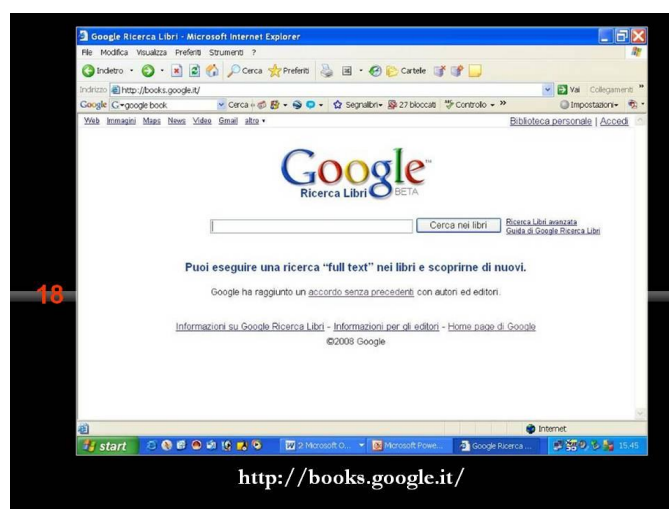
Google Ricerca Libri - Microsoft Internet Explorer

File Modifica Visualizza Preferiti Strumenti ?

Indietro Cerca Preferiti Cartelle

Indirizzo http://books.google.it/ Vai Collegamenti »

Google G-google book Cerca Segnalibri 27 bloccati Controllo » Impostazioni

Web Immagini Maps News Video Gmail altro ▾ Biblioteca personale | Accedi

Google Ricerca Libri BETA

Cerca nei libri Ricerca Libri avanzata Guida di Google Ricerca Libri

Puoi eseguire una ricerca "full text" nei libri e scoprirne di nuovi.

Google ha raggiunto un accordo senza precedenti con autori ed editori.

Informazioni su Google Ricerca Libri - Informazioni per gli editori - Home page di Google

©2008 Google

Internet

start 2 Microsoft O... Microsoft Powe... Google Ricerca ... 15.45

18

http://books.google.it/